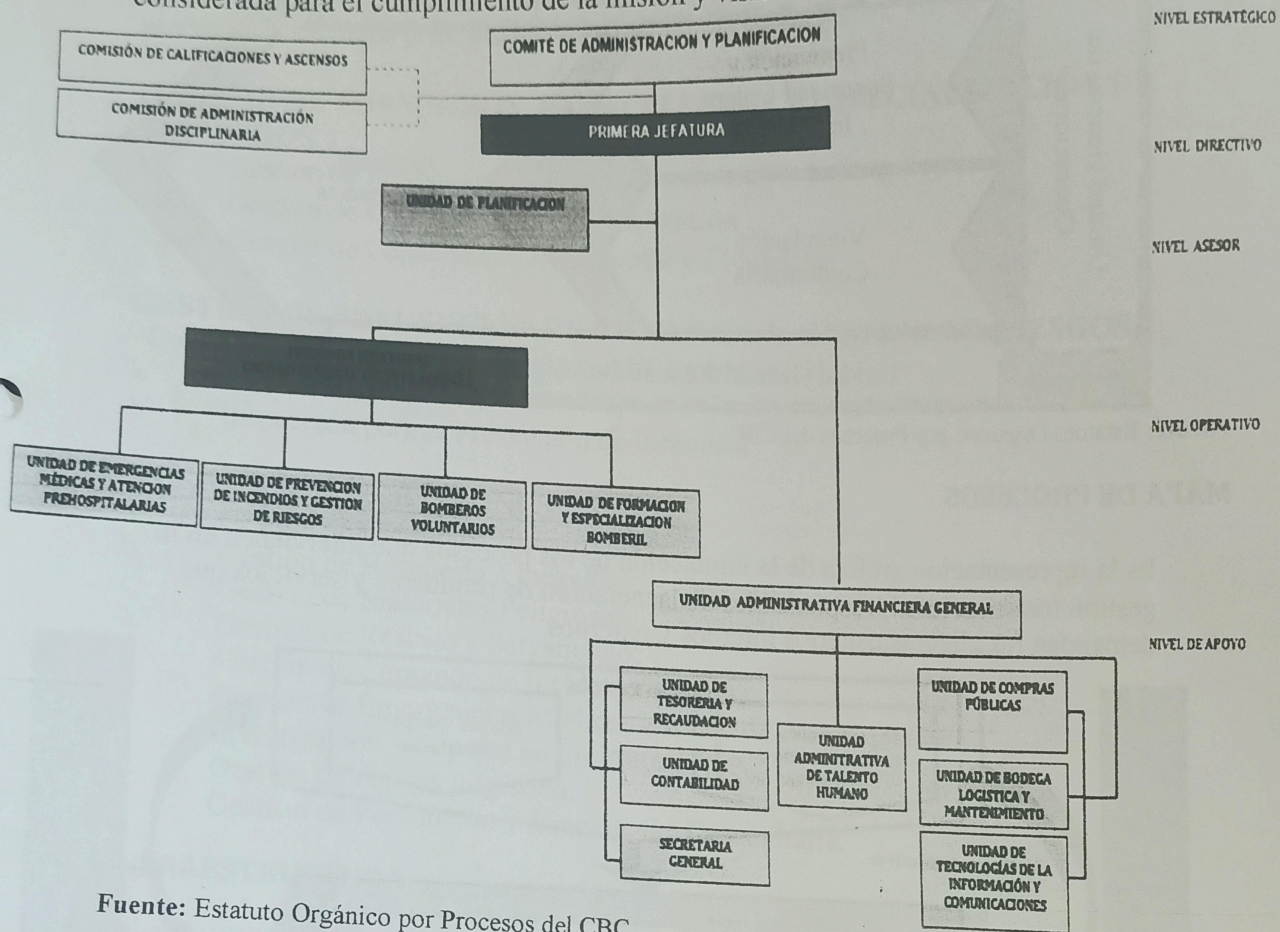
considerada para el cumplimiento de la misión y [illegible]

NIVEL ESTRATÉGICO

COMITÉ DE ADMINISTRACION Y PLANIFICACION

COMISIÓN DE CALIFICACIONES Y ASCENSOS

COMISIÓN DE ADMINISTRACIÓN DISCIPLINARIA

PRIMERA JEFATURA

NIVEL DIRECTIVO

UNIDAD DE PLANIFICACION

NIVEL ASESOR

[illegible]

NIVEL OPERATIVO

UNIDAD DE EMERGENCIAS MÉDICAS Y ATENCION PREHOSPITALARIAS

UNIDAD DE PREVENCION DE INCENDIOS Y GESTION DE RIESGOS

UNIDAD DE BOMBEROS VOLUNTARIOS

UNIDAD DE FORMACION Y ESPECIALIZACION BOMBERIL

UNIDAD ADMINISTRATIVA FINANCIERA GENERAL

NIVEL DE APOYO

UNIDAD DE TESORERIA Y RECAUDACION

UNIDAD DE CONTABILIDAD

SECRETARIA GENERAL

UNIDAD ADMINITRATIVA DE TALENTO HUMANO

UNIDAD DE COMPRAS PÚBLICAS

UNIDAD DE BODEGA LOGISTICA Y MANTENIMIENTO

UNIDAD DE TECNOLOGÍAS DE LA INFORMACIÓN Y COMUNICACIONES

Fuente: Estatuto Orgánico por Procesos del CBC